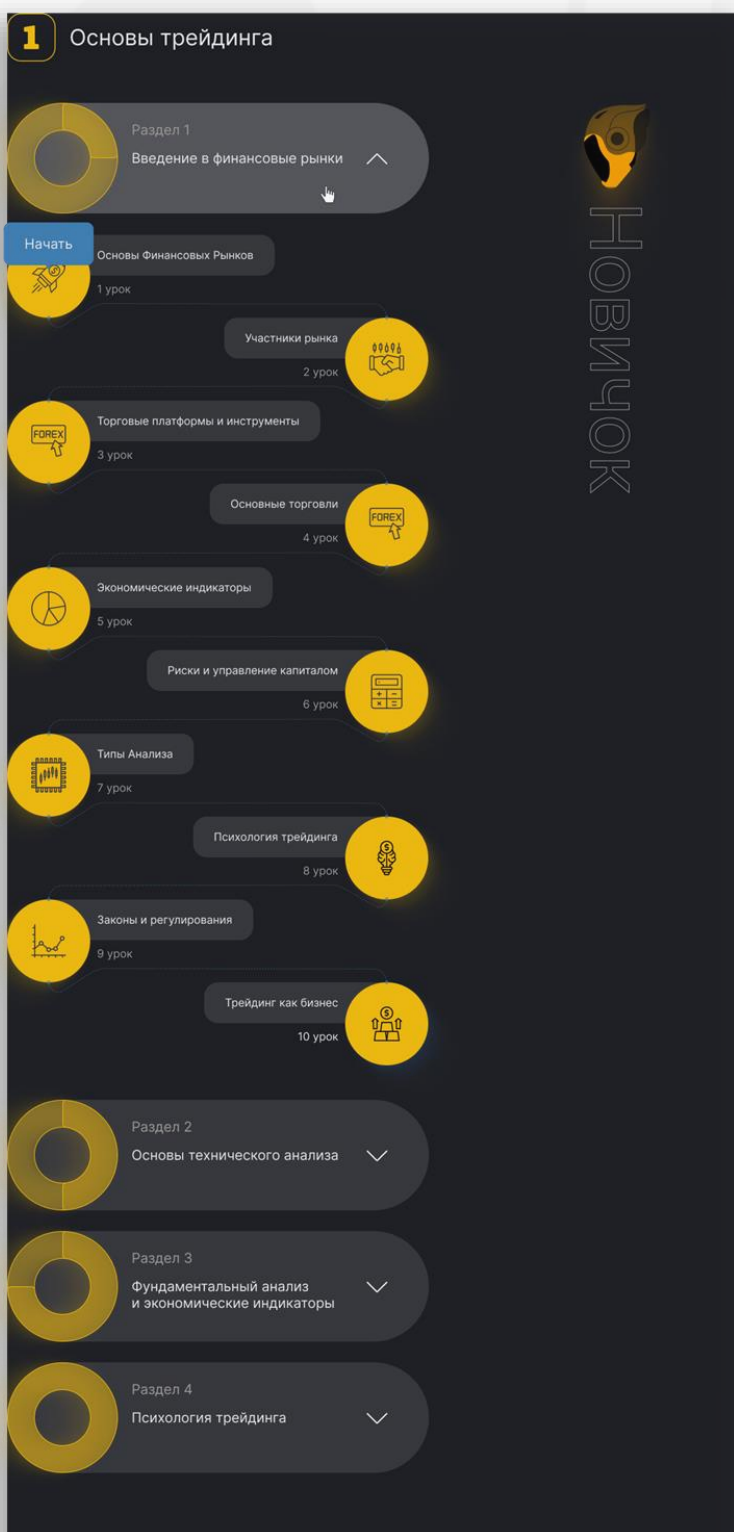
1 Основы трейдинга

Раздел 1
Введение в финансовые рынки

НОВИЧОК

Начать
Основы Финансовых Рынков
1 урок

Участники рынка
2 урок

FOREX
Торговые платформы и инструменты
3 урок

Основные торговли
4 урок
FOREX

Экономические индикаторы
5 урок

Риски и управление капиталом
6 урок

Типы Анализа
7 урок

Психология трейдинга
8 урок

Законы и регулирования
9 урок

Трейдинг как бизнес
10 урок

Раздел 2
Основы технического анализа

Раздел 3
Фундаментальный анализ и экономические индикаторы

Раздел 4
Психология трейдинга